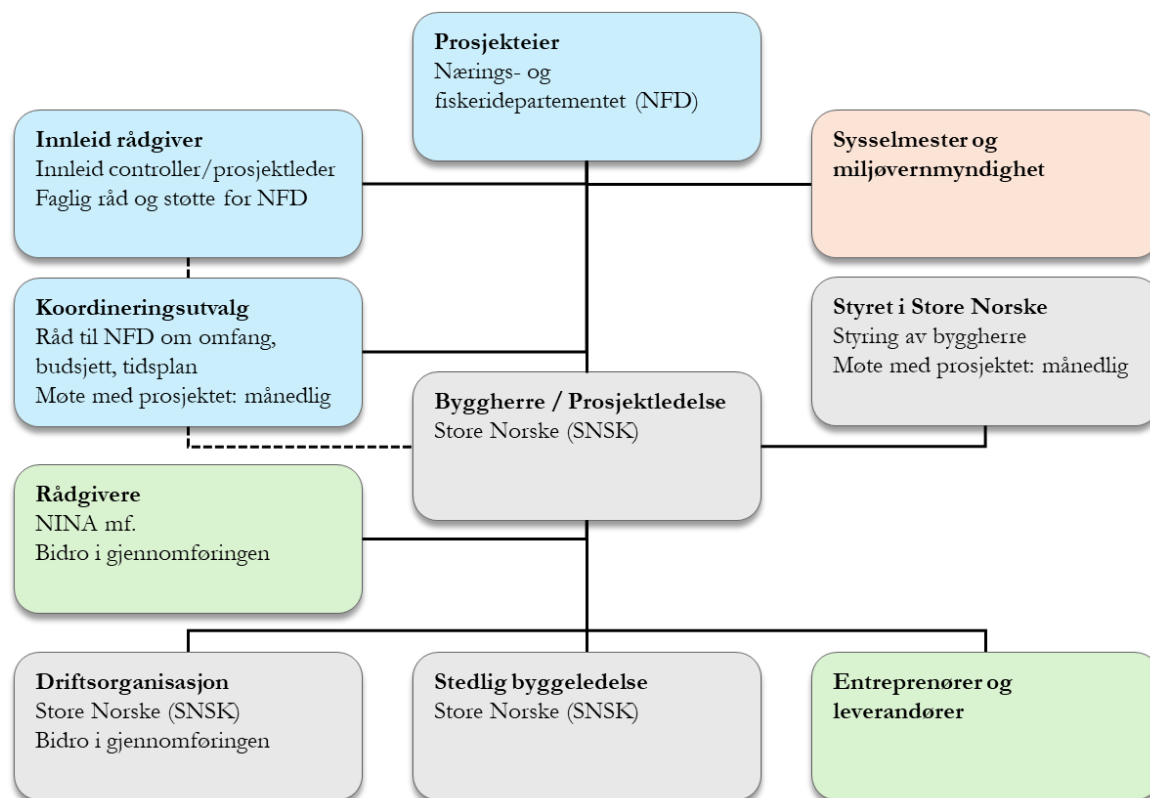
Prosjekteier
Nærings- og fiskeridepartementet (NFD)

Innleid rådgiver
Innleid controller/prosjektleder
Faglig råd og støtte for NFD

Sysselmester og miljøvernmyndighet

Koordineringsutvalg
Råd til NFD om omfang, budsjett, tidsplan
Møte med prosjektet: månedlig

Styret i Store Norske
Styring av byggherre
Møte med prosjektet: månedlig

Byggherre / Prosjektledelse
Store Norske (SNSK)

Rådgivere
NINA mf.
Bidro i gjennomføringen

Driftsorganisasjon
Store Norske (SNSK)
Bidro i gjennomføringen

Stedlig byggeledelse
Store Norske (SNSK)

Entreprenører og leverandører